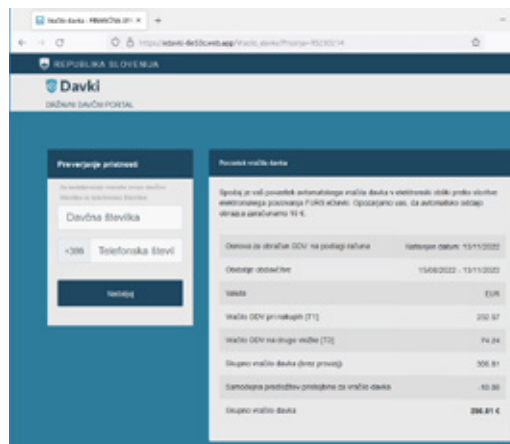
Vračilo davka - FINANČNA UP ×   +

https://edavki-4e50.cwsl.app/Vracilo_davka/Prosnja=RSC0014

REPUBLIKA SLOVENIJA

Davki

DRŽAVNI DAVČNI PORTAL

Preverjanje pristnosti

Za avtentikacijo vnesite svojo davčno številko in telefonsko številko

Davčna številka

+386   Telefonska števil

Nadaljuj

Povzetek vračila davka

Spodaj je vaš povzetek avtomatskega vračila davka v elektronski obliki preko storitve elektronskega posovanja FURS eDavki. Opozarjamo vas, da avtomatsko odstop obračuna zaračunamo 10 €.

| Osnova za obračun DDV na podlagi računa | Natisnjen datum: 13/11/2022 |
|---|---|
| Obdobje obdavčitve | 15/08/2022 - 13/11/2022 |
| Valuta | EUR |
| Vračilo DDV pri nakupih (T1) | 232.57 |
| Vračilo DDV na druge vračke (T2) | 74.84 |
| Skupno vračilo davka (brez provizij) | 306.81 |
| Samodejna predložitev pristojbine za vračilo davka | -10.00 |
| Skupno vračilo davka | 296.81 € |